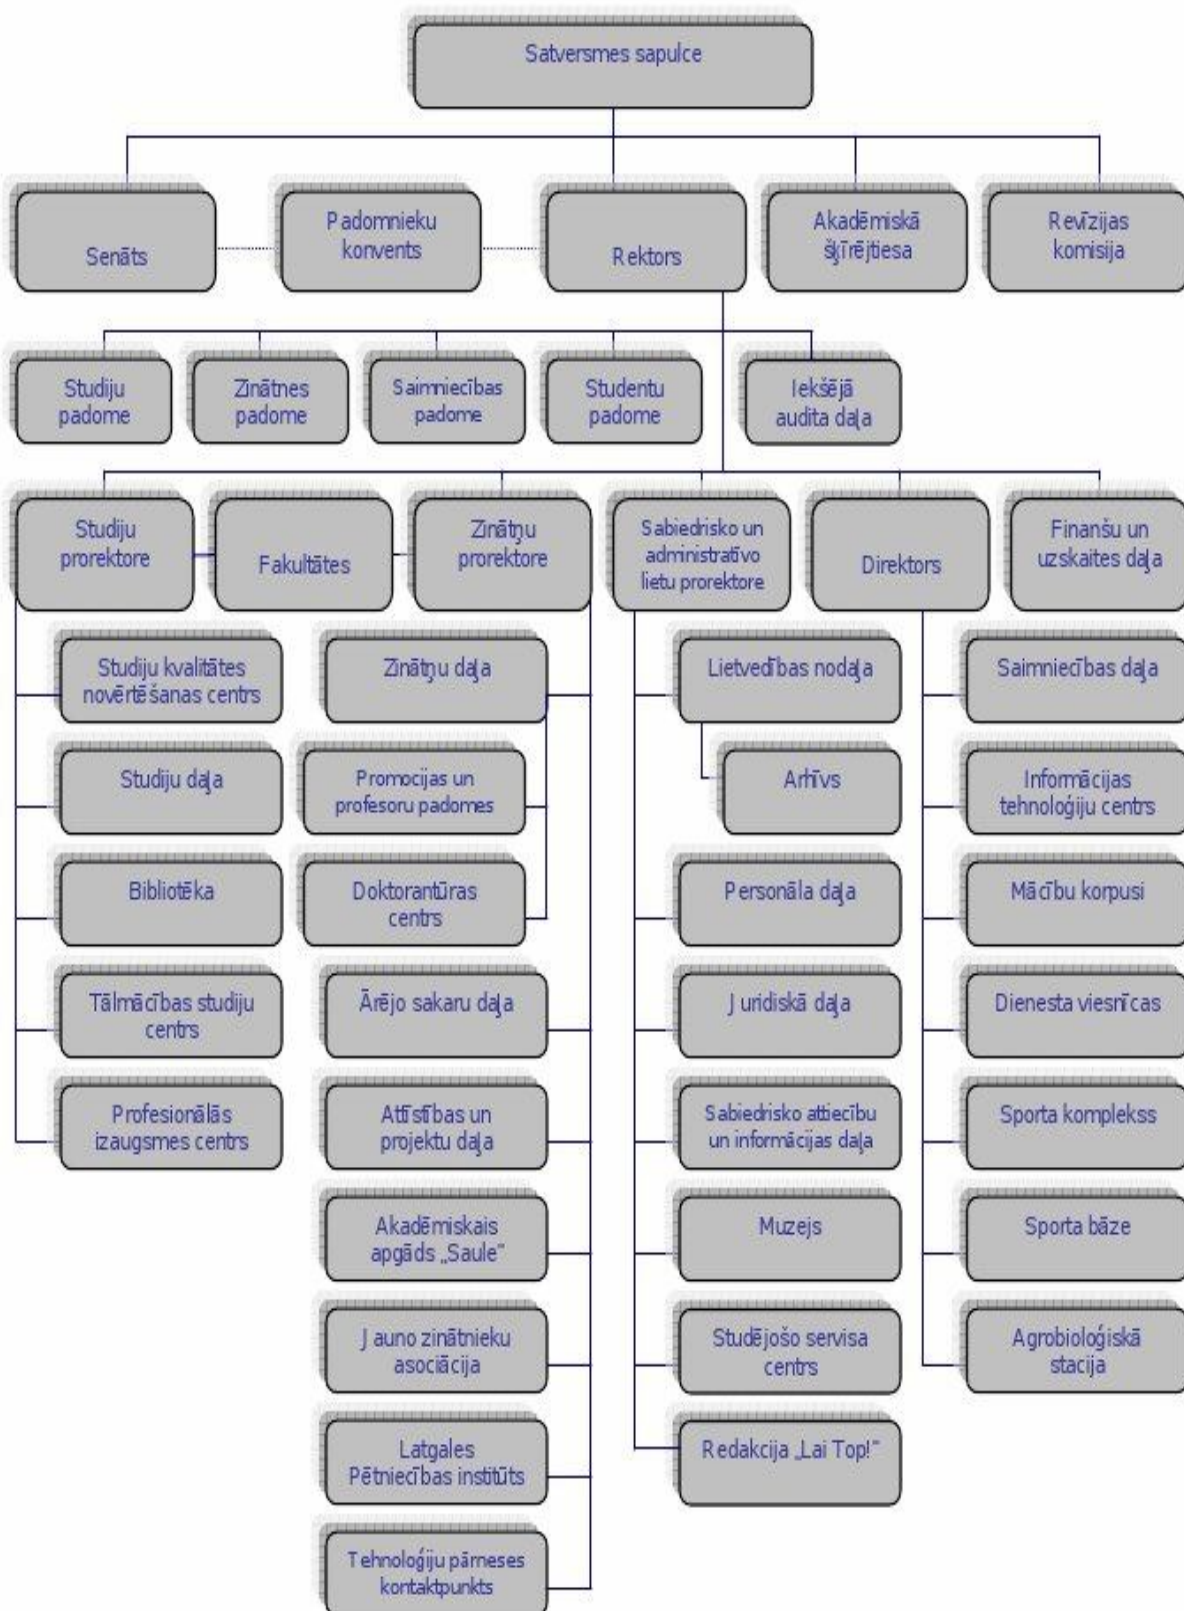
Satversmes sapulce

Senāts

Padomnieku konvents

Rektors

Akadēmiskā šķīrējtiesa

Revīzijas komisija

Studiju padome

Zinātnes padome

Saimniecības padome

Studentu padome

Iekšējā audita daļa

Studiju prorektore

Fakultātes

Zinātņu prorektore

Sabiedrisko un administratīvo lietu prorektore

Direktors

Finanšu un uzskaites daļa

Studiju kvalitātes novērtēšanas centrs

Studiju daļa

Bibliotēka

Tālmācības studiju centrs

Profesionālās izaugsmes centrs

Zinātņu daļa

Promocijas un profesoru padomes

Doktorantūras centrs

Ārējo sakaru daļa

Attīstības un projektu daļa

Akadēmiskais apgāds „Saule"

Jauno zinātnieku asociācija

Latgales Pētniecības institūts

Tehnoloģiju pārneses kontaktpunkts

Lietvedības nodaļa

Arhīvs

Personāla daļa

Juridiskā daļa

Sabiedrisko attiecību un informācijas daļa

Muzejs

Studējošo servisa centrs

Redakcija „Lai Top!"

Saimniecības daļa

Informācijas tehnoloģiju centrs

Mācību korpusi

Dienesta viesnīcas

Sporta komplekss

Sporta bāze

Agrobioloģiskā stacija